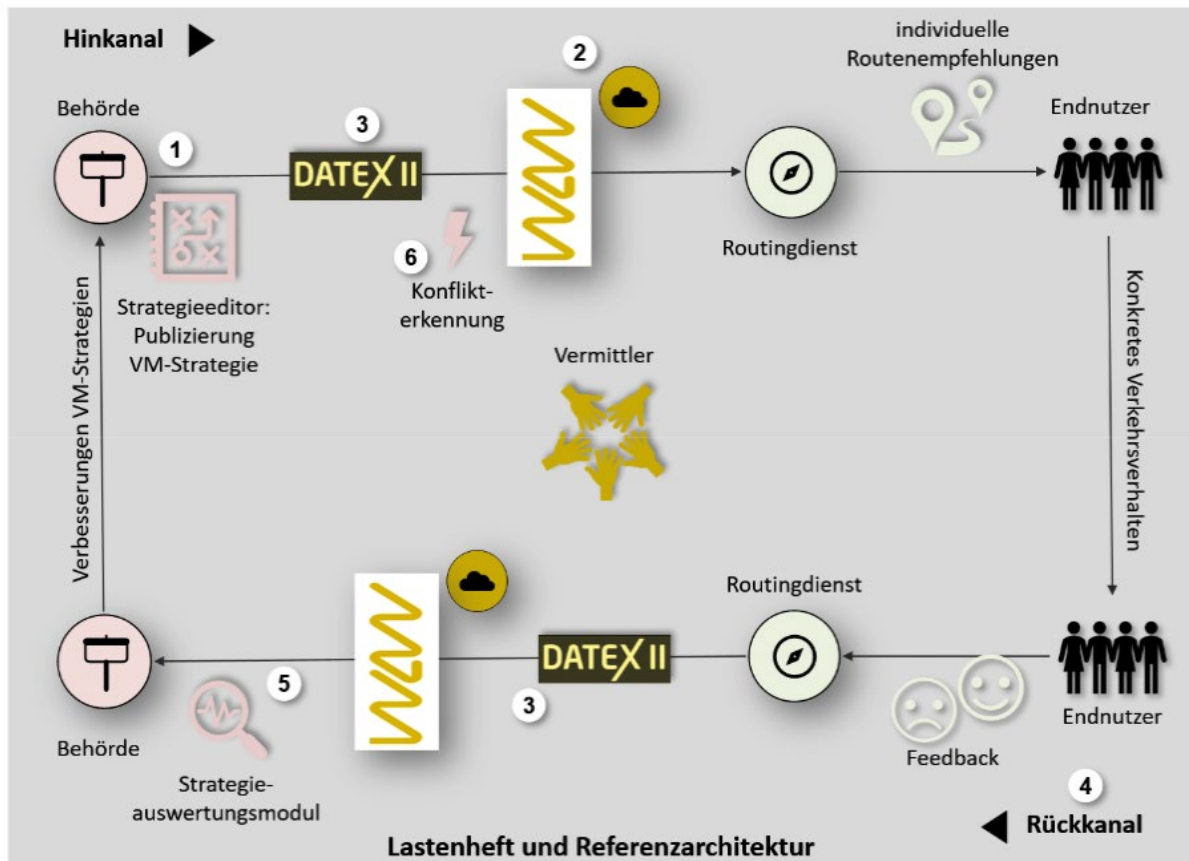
Hinkanal

2

individuelle Routenempfehlungen

Behörde

1

3

DATEX II

Endnutzer

Routingdienst

6

Konflikterkennung

Strategieeditor: Publizierung VM-Strategie

Verbesserungen VM-Strategien

Vermittler

Konkretes Verkehrsverhalten

Routingdienst

DATEX II

5

3

Behörde

Strategieauswertungsmodul

Endnutzer

Feedback

4

Rückkanal

Lastenheft und Referenzarchitektur